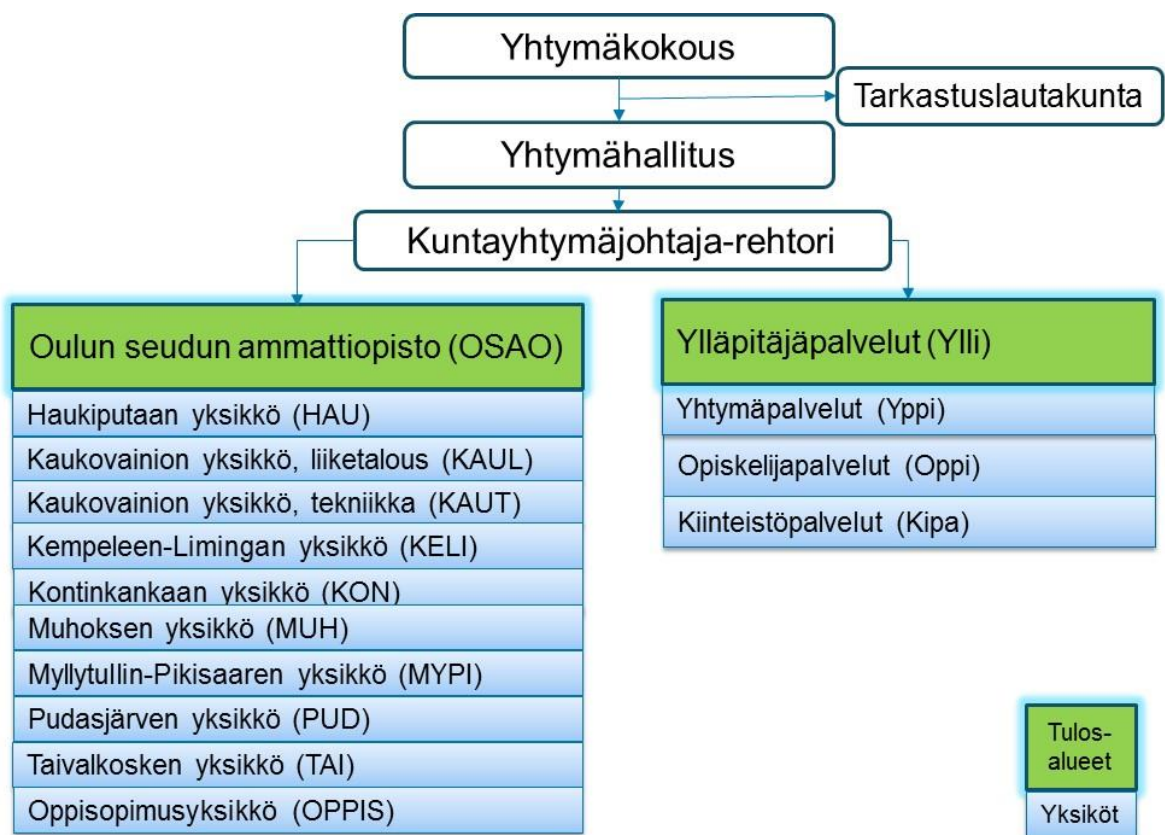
Yhtymäkokous

Tarkastuslautakunta

Yhtymähallitus

Kuntayhtymäjohtaja-rehtori

Oulun seudun ammattiopisto (OSAO)

Haukiputaan yksikkö (HAU)

Kaukovainion yksikkö, liiketalous (KAUL)

Kaukovainion yksikkö, tekniikka (KAUT)

Kempeleen-Limingan yksikkö (KELI)

Kontinkankaan yksikkö (KON)

Muhoksen yksikkö (MUH)

Myllytullin-Pikisaaren yksikkö (MYPI)

Pudasjärven yksikkö (PUD)

Taivalkosken yksikkö (TAI)

Oppisopimusyksikkö (OPPIS)

Ylläpitäjäpalvelut (Ylli)

Yhtymäpalvelut (Yppi)

Opiskelijapalvelut (Oppi)

Kiinteistöpalvelut (Kipa)

Tulos-alueet

Yksiköt